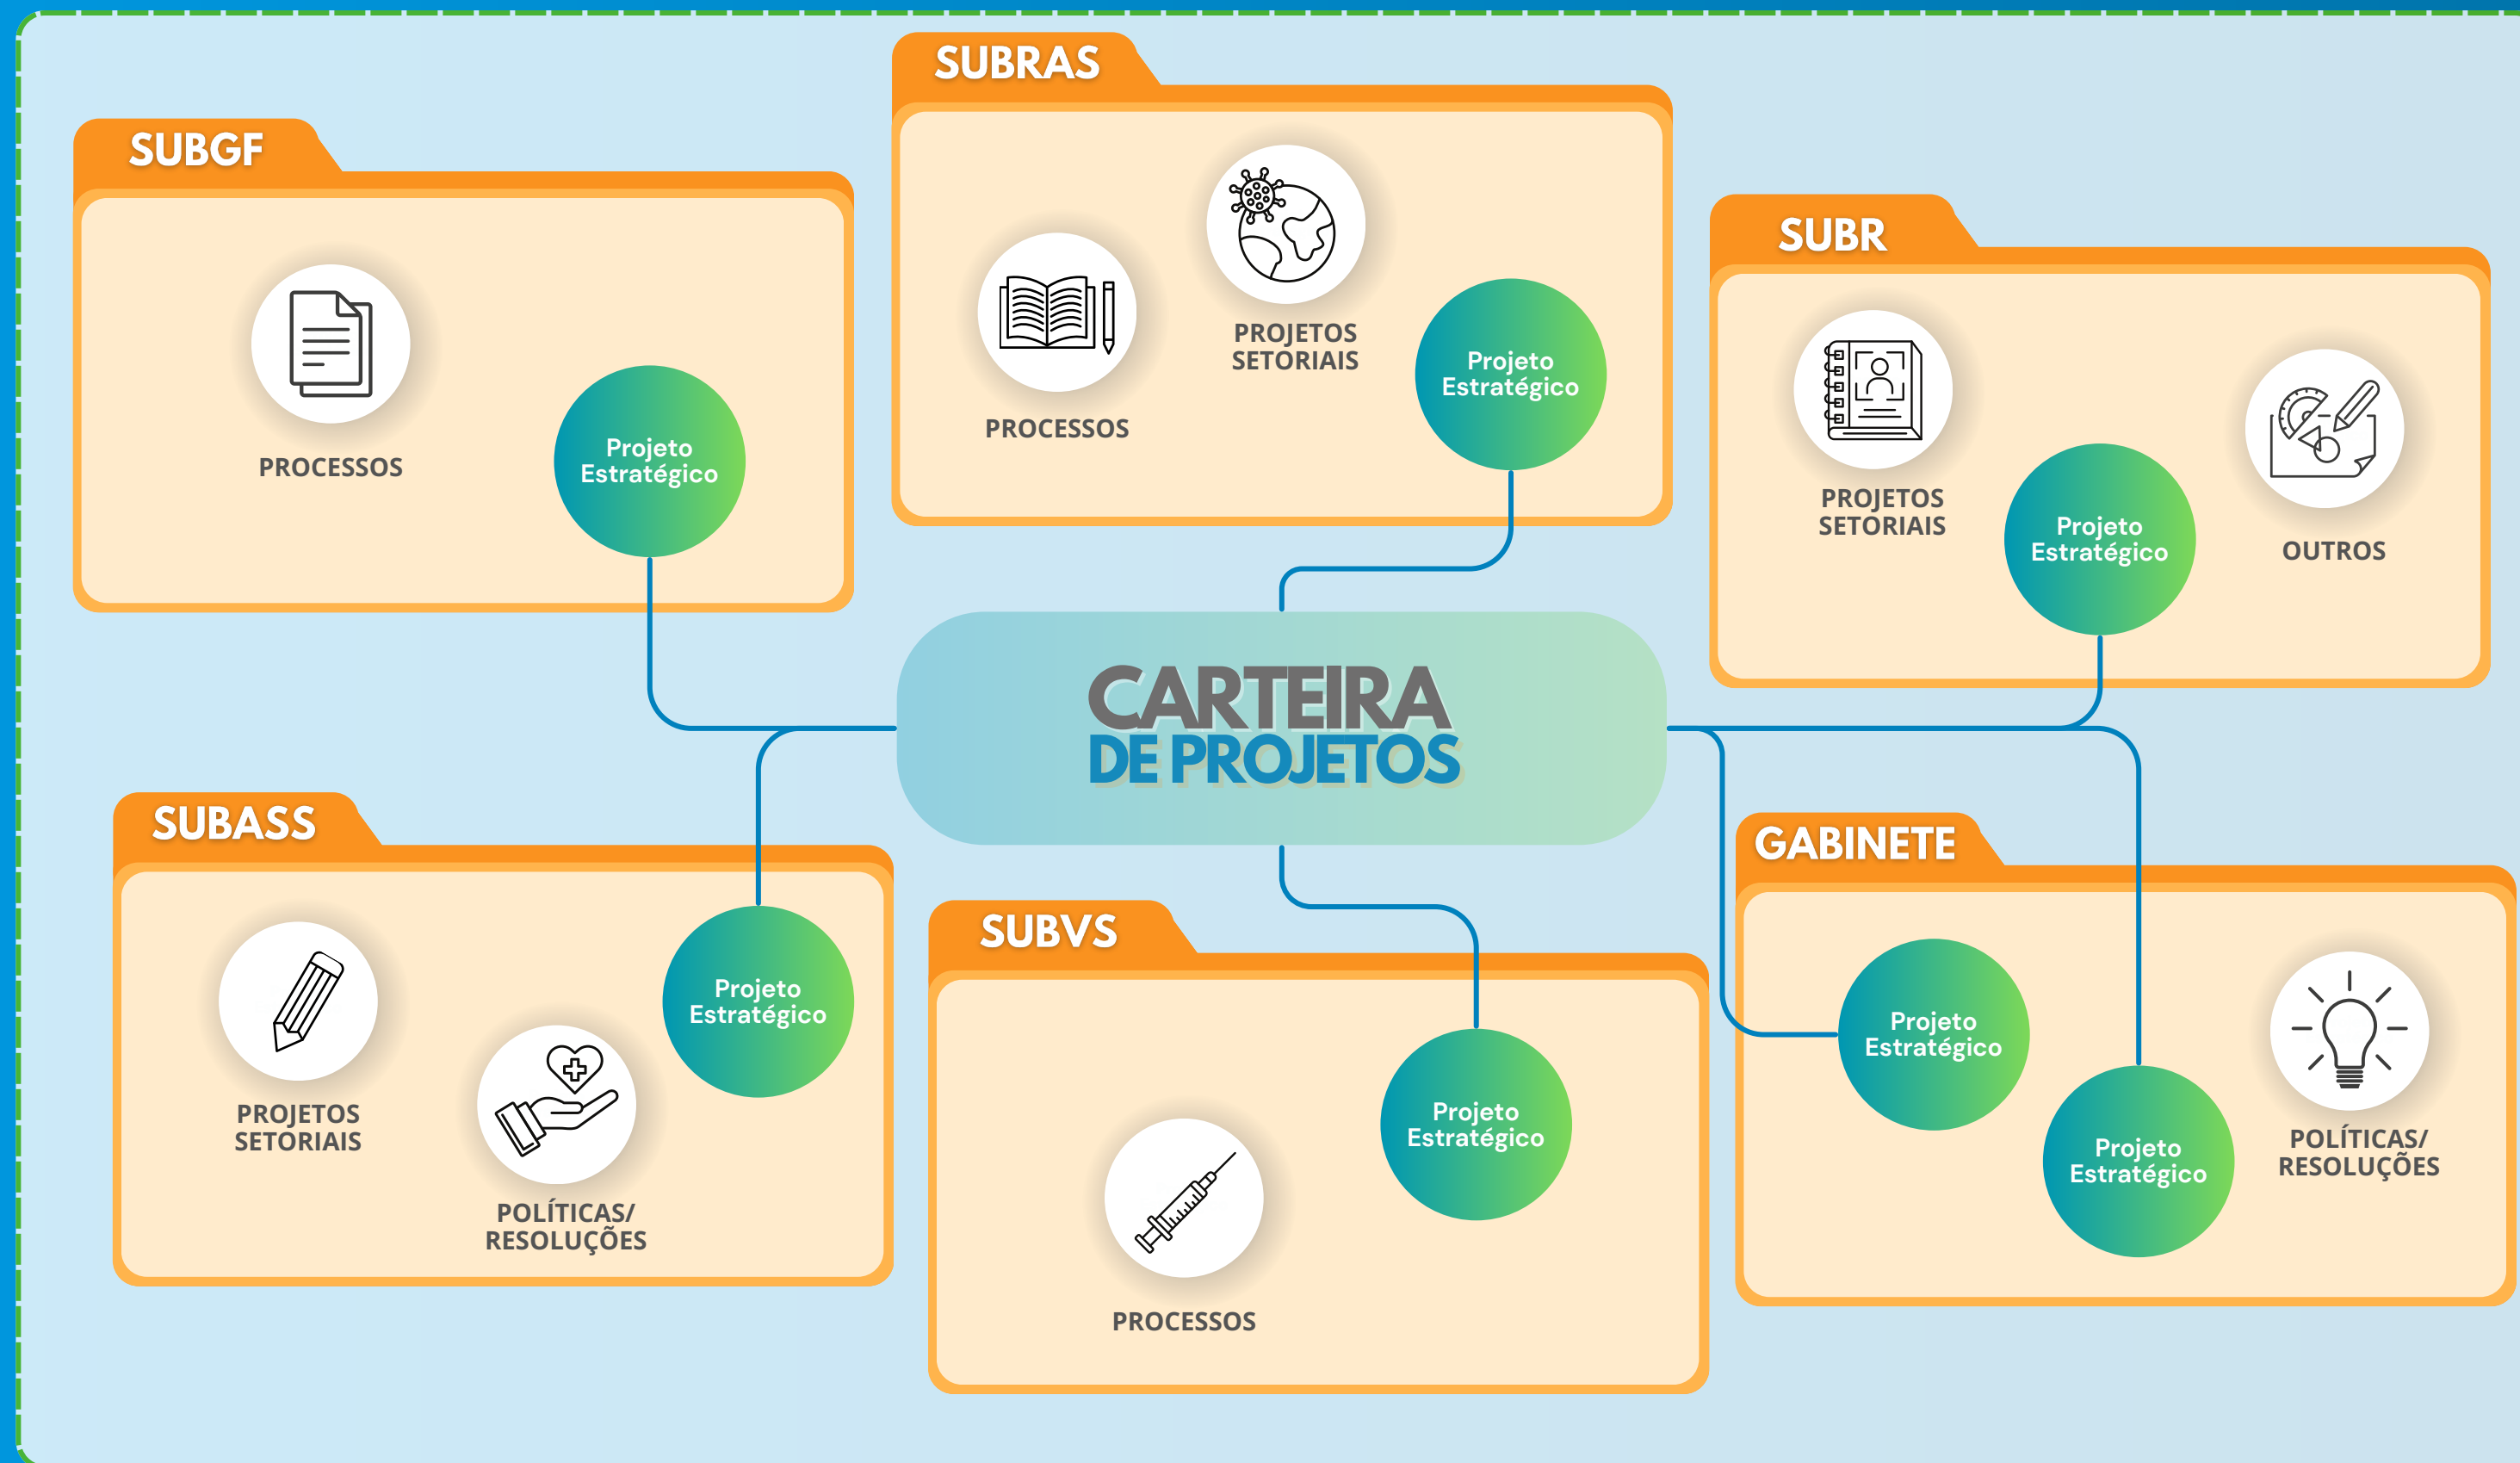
SUBGF

PROCESSOS

Projeto Estratégico

SUBRAS

PROCESSOS

PROJETOS SETORIAIS

Projeto Estratégico

SUBR

PROJETOS SETORIAIS

Projeto Estratégico

OUTROS

CARTEIRA DE PROJETOS

SUBASS

Projeto Estratégico

PROJETOS SETORIAIS

POLÍTICAS/ RESOLUÇÕES

SUBVS

Projeto Estratégico

PROCESSOS

GABINETE

Projeto Estratégico

Projeto Estratégico

POLÍTICAS/ RESOLUÇÕES